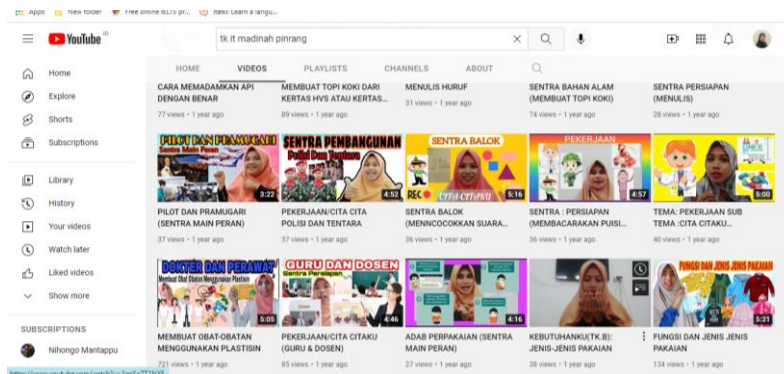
Apps New folder Free online IELTS pr... italki Learn a langu...

YouTube ID

tk it madinah pinrang

Home
Explore
Shorts
Subscriptions
Library
History
Your videos
Watch later
Liked videos
Show more

SUBSCRIPTIONS
Nihongo Mantappu

HOME VIDEOS PLAYLISTS CHANNELS ABOUT

CARA MEMADAMKAN API DENGAN BENAR
77 views • 1 year ago

MEMBUAT TOPI KOKI DARI KERTAS HVS ATAU KERTAS...
89 views • 1 year ago

MENULIS HURUF
31 views • 1 year ago

SENTRA BAHAN ALAM (MEMBUAT TOPI KOKI)
74 views • 1 year ago

SENTRA PERSIAPAN (MENULIS)
28 views • 1 year ago

PILOT DAN PRAMUGARI
Sentra Main Peran
3:22
PILOT DAN PRAMUGARI (SENTRA MAIN PERAN)
37 views • 1 year ago

SENTRA PEMBANGUNAN
Polisi Dan Tentara
4:52
PEKERJAAN/CITA CITA POLISI DAN TENTARA
37 views • 1 year ago

SENTRA BALOK
REC
CITA CITAKU
5:16
SENTRA BALOK (MENNCOCOKKAN SUARA...
36 views • 1 year ago

PEKERJAAN
4:57
SENTRA : PERSIAPAN (MEMBACARAKAN PUISI...
36 views • 1 year ago

5:00
TEMA: PEKERJAAN SUB TEMA :CITA CITAKU...
40 views • 1 year ago

DOKTER DAN PERAWAT
Membuat Obat Obatan Menggunakan Plastisin
5:05
MEMBUAT OBAT-OBATAN MENGGUNAKAN PLASTISIN
721 views • 1 year ago

GURU DAN DOSEN
Sentra Persiapan
4:46
PEKERJAAN/CITA CITAKU (GURU & DOSEN)
85 views • 1 year ago

4:16
ADAB PERPAKAIAN (SENTRA MAIN PERAN)
27 views • 1 year ago

KEBUTUHANKU(TK.B): JENIS-JENIS PAKAIAN
38 views • 1 year ago

FUNGSI DAN JENIS JENIS PAKAIAN
3:21
FUNGSI DAN JENIS JENIS PAKAIAN
134 views • 1 year ago

https://www.youtube.com/watch?v=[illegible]